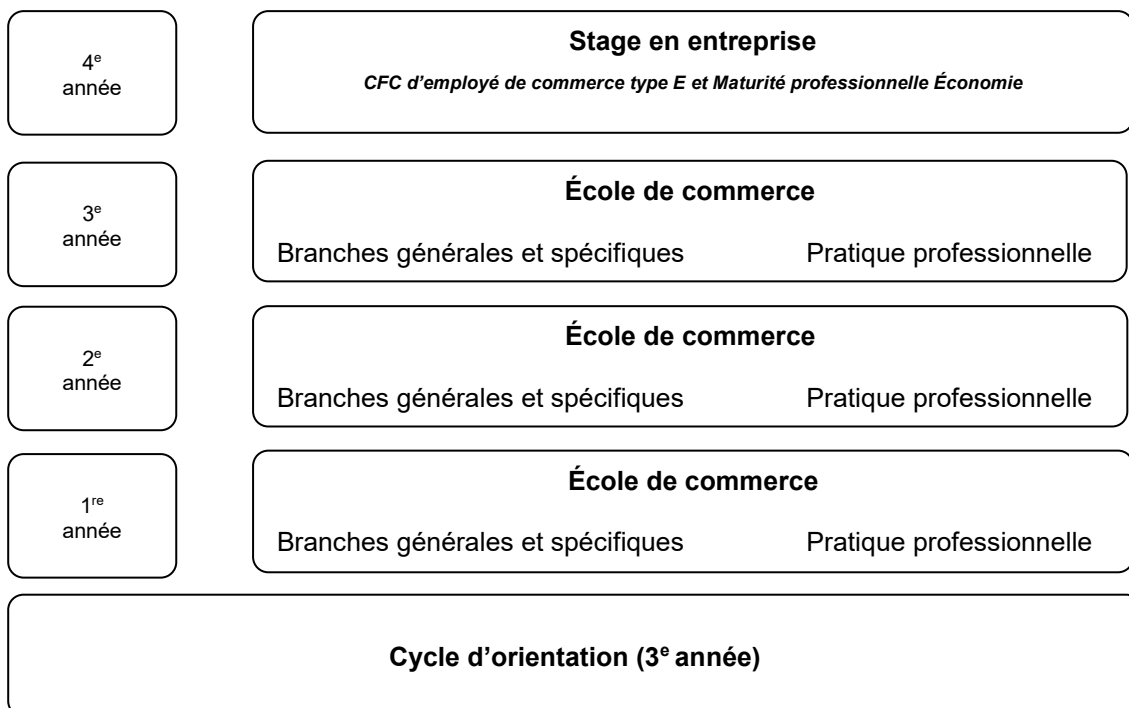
4$^e$ année

Stage en entreprise

CFC d'employé de commerce type E et Maturité professionnelle Économie

3$^e$ année

École de commerce

Branches générales et spécifiques

Pratique professionnelle

2$^e$ année

École de commerce

Branches générales et spécifiques

Pratique professionnelle

1$^{re}$ année

École de commerce

Branches générales et spécifiques

Pratique professionnelle

Cycle d'orientation (3$^e$ année)